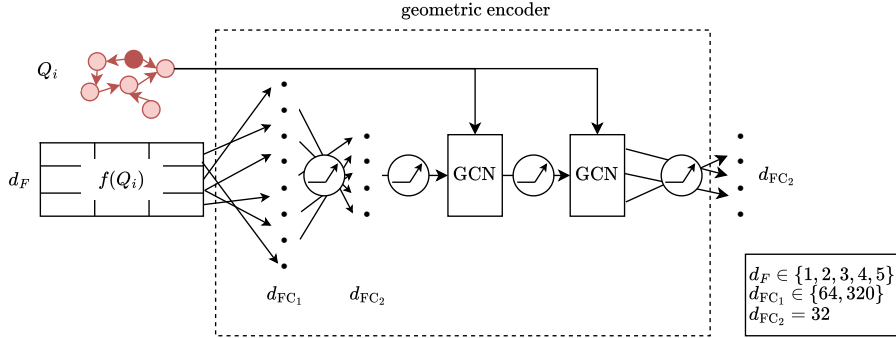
geometric encoder

$Q_i$

$d_F$

$f(Q_i)$

GCN

GCN

$d_{\mathrm{FC}_2}$

$d_{\mathrm{FC}_1}$

$d_{\mathrm{FC}_2}$

$d_F \in \{1, 2, 3, 4, 5\}$
$d_{\mathrm{FC}_1} \in \{64, 320\}$
$d_{\mathrm{FC}_2} = 32$